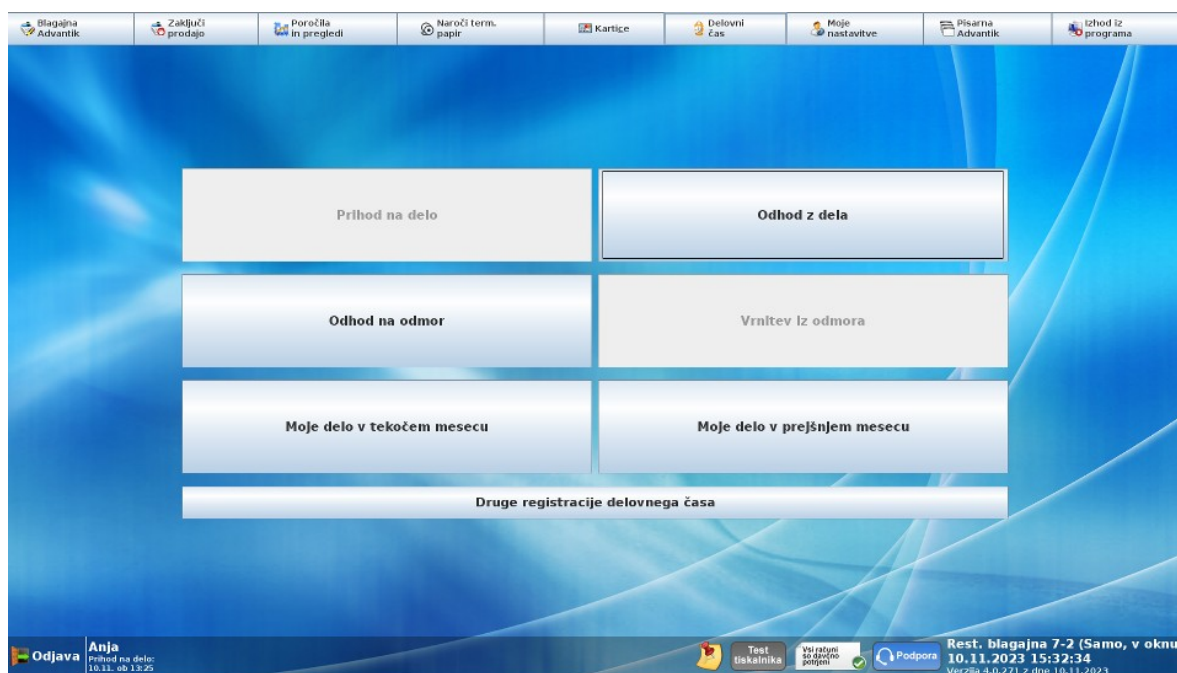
Blagajna Advantik
Zaključi prodajo
Poročila in pregledi
Naroči term. papir
Kartice
Delovni čas
Moje nastavitve
Pisarna Advantik
Izhod iz programa

Prihod na delo
Odhod z dela
Odhod na odmor
Vrnitev iz odmora
Moje delo v tekočem mesecu
Moje delo v prejšnjem mesecu
Druge registracije delovnega časa

Odjava
Anja
Prihod na delo: 10.11. ob 13:25
Test tiskalnika
Vsi računi so davčno potrjeni
Podpora
Rest. blagajna 7-2 (Samo, v oknu
10.11.2023 15:32:34
Verzija 4.0.271 z dne 10.11.2023